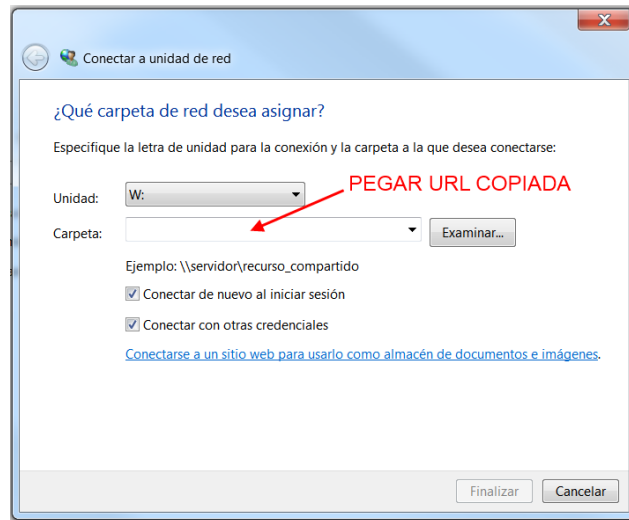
Conectar a unidad de red

¿Qué carpeta de red desea asignar?

Especifique la letra de unidad para la conexión y la carpeta a la que desea conectarse:

Unidad: W:

PEGAR URL COPIADA

Carpeta:

Examinar...

Ejemplo: \\servidor\recurso_compartido

Conectar de nuevo al iniciar sesión

Conectar con otras credenciales

Conectarse a un sitio web para usarlo como almacén de documentos e imágenes.

Finalizar

Cancelar